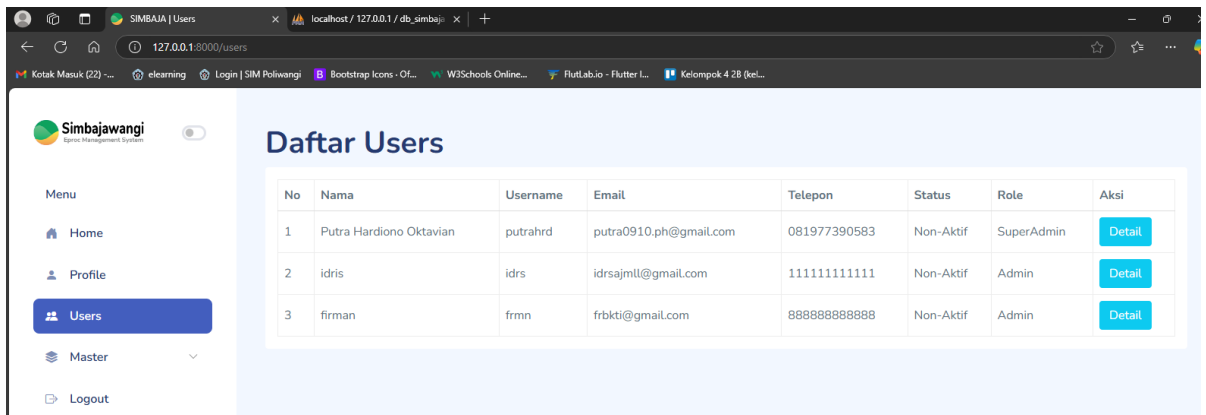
SIMBAJA | Users
localhost / 127.0.0.1 / db_simbaja

127.0.0.1:8000/users

Kotak Masuk (22) -... elearning Login | SIM Poliwangi Bootstrap Icons · Of... W3Schools Online... FlutLab.io - Flutter I... Kelompok 4 2B (kel...

Simbajawangi
Eproc Management System

Menu
Home
Profile
Users
Master
Logout

Daftar Users

| No | Nama | Username | Email | Telepon | Status | Role | Aksi |
|---|---|---|---|---|---|---|---|
| 1 | Putra Hardiono Oktavian | putrahrd | putra0910.ph@gmail.com | 081977390583 | Non-Aktif | SuperAdmin | Detail |
| 2 | idris | idrs | idrsajmll@gmail.com | 111111111111 | Non-Aktif | Admin | Detail |
| 3 | firman | frmn | frbkti@gmail.com | 888888888888 | Non-Aktif | Admin | Detail |